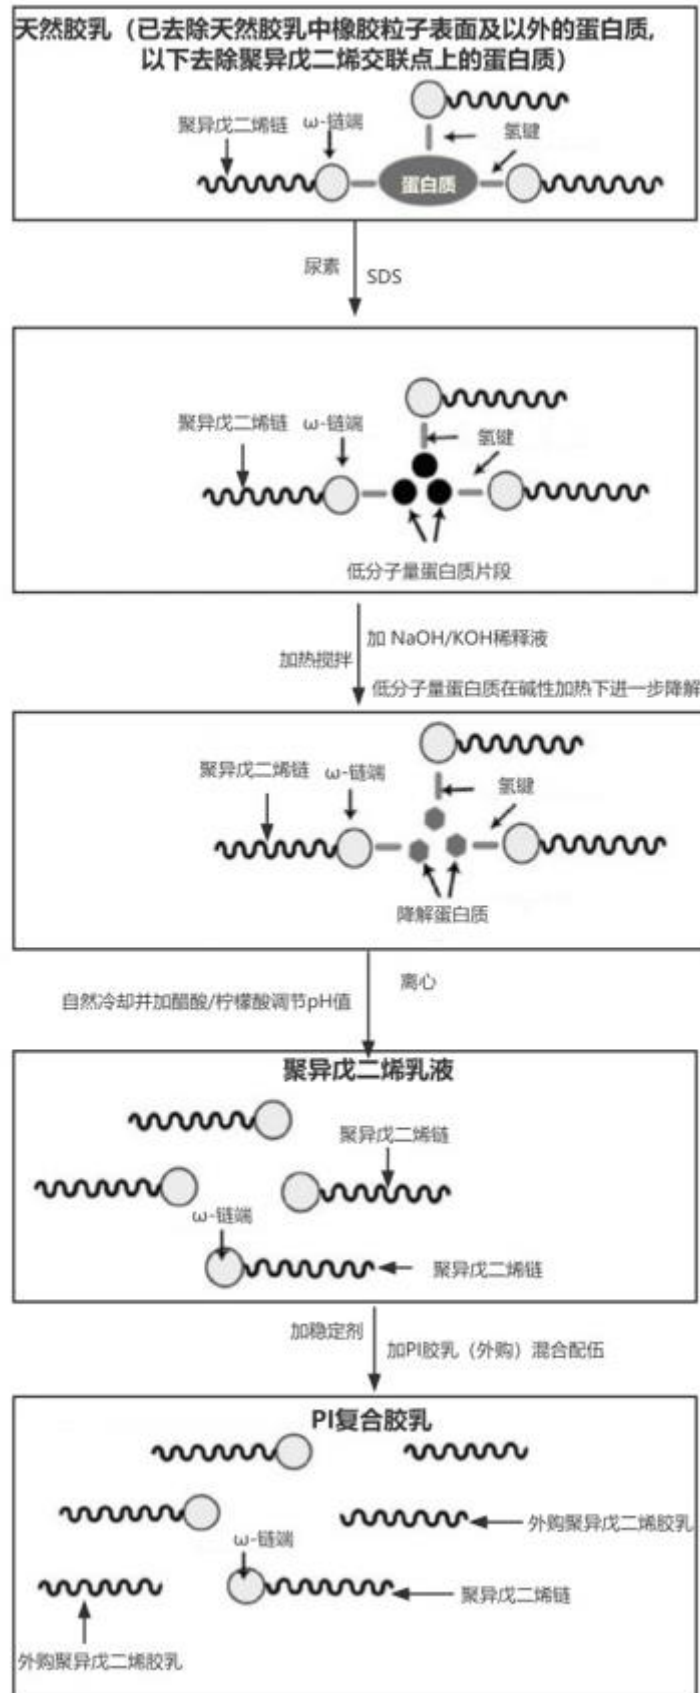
天然胶乳（已去除天然胶乳中橡胶粒子表面及以外的蛋白质，以下去除聚异戊二烯交联点上的蛋白质）

聚异戊二烯链 ω-链端 氢键 蛋白质

尿素 SDS

聚异戊二烯链 ω-链端 氢键

低分子量蛋白质片段

加 NaOH/KOH稀释液
加热搅拌
低分子量蛋白质在碱性加热下进一步降解

聚异戊二烯链 ω-链端 氢键

降解蛋白质

离心
自然冷却并加醋酸/柠檬酸调节pH值

聚异戊二烯乳液

聚异戊二烯链
ω-链端
聚异戊二烯链

加稳定剂
加PI胶乳（外购）混合配伍

PI复合胶乳

外购聚异戊二烯胶乳
ω-链端
聚异戊二烯链
外购聚异戊二烯胶乳